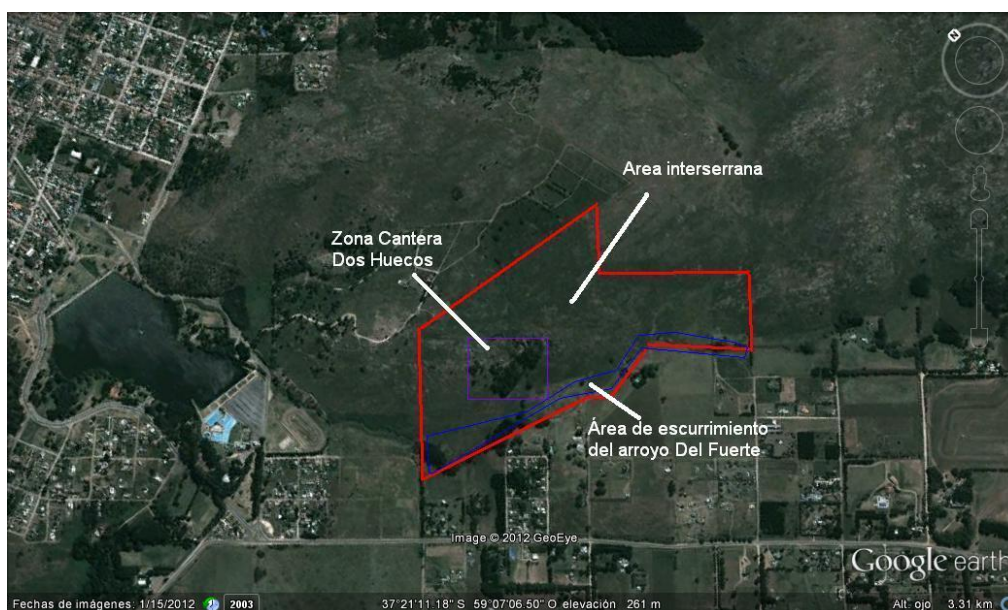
Area interserrana

Zona Cantera
Dos Huecos

Área de escurrimiento
del arroyo Del Fuerte

Image © 2012 GeoEye

Google earth

Fechas de imágenes: 1/15/2012 2003 37°21'11.18" S 59°07'06.50" O elevación 261 m Alt. ojo 3.31 km